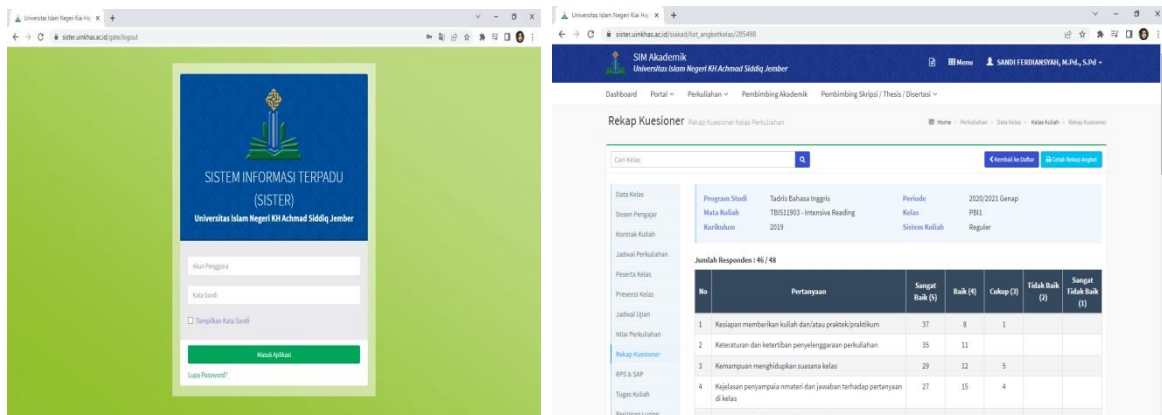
Universitas Islam Negeri Kiai Haj ×  +
← → C  sister.uinkhas.ac.id/gate/logout

SISTEM INFORMASI TERPADU
(SISTER)
Universitas Islam Negeri KH Achmad Siddiq Jember

Akun Pengguna
Kata Sandi
☐ Tampilkan Kata Sandi
Masuk Aplikasi
Lupa Password?

Universitas Islam Negeri Kiai Haj ×  +
← → C  sister.uinkhas.ac.id/siakad/list_angketkelas/285498

SIM Akademik
Universitas Islam Negeri KH Achmad Siddiq Jember
Menu  SANDI FERDIANSYAH, M.Pd., S.Pd

Dashboard  Portal  Perkuliahan  Pembimbing Akademik  Pembimbing Skripsi / Thesis / Disertasi

Rekap Kuesioner Rekap Kuesioner Kelas Perkuliahan
Home > Perkuliahan > Data Kelas > Kelas Kuliah > Rekap Kuesioner

Cari Kelas
Kembali ke Daftar  Cetak Rekap Angket

Data Kelas
Dosen Pengajar
Kontrak Kuliah
Jadwal Perkuliahan
Peserta Kelas
Presensi Kelas
Jadwal Ujian
Nilai Perkuliahan
Rekap Kuesioner
RPS & SAP
Tugas Kuliah
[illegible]

Program Studi  Tadris Bahasa Inggris
Mata Kuliah  TBIS11903 - Intensive Reading
Kurikulum  2019
Periode  2020/2021 Genap
Kelas  PBI1
Sistem Kuliah  Reguler

Jumlah Responden : 46 / 48

| No | Pertanyaan | Sangat Baik (5) | Baik (4) | Cukup (3) | Tidak Baik (2) | Sangat Tidak Baik (1) |
|---|---|---|---|---|---|---|
| 1 | Kesiapan memberikan kuliah dan/atau praktek/praktikum | 37 | 8 | 1 | | |
| 2 | Keteraturan dan ketertiban penyelenggaraan perkuliahan | 35 | 11 | | | |
| 3 | Kemampuan menghidupkan suasana kelas | 29 | 12 | 5 | | |
| 4 | Kejelasan penyampaia nmateri dan jawaban terhadap pertanyaan di kelas | 27 | 15 | 4 | | |